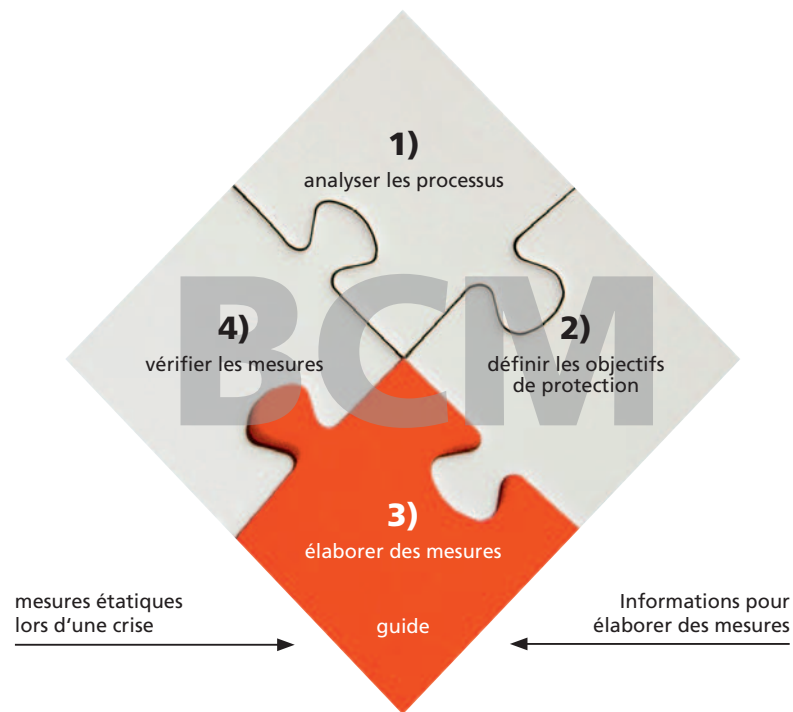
BCM

1)
analyser les processus

4)
vérifier les mesures

2)
définir les objectifs de protection

3)
élaborer des mesures

guide

mesures étatiques lors d'une crise

Informations pour élaborer des mesures